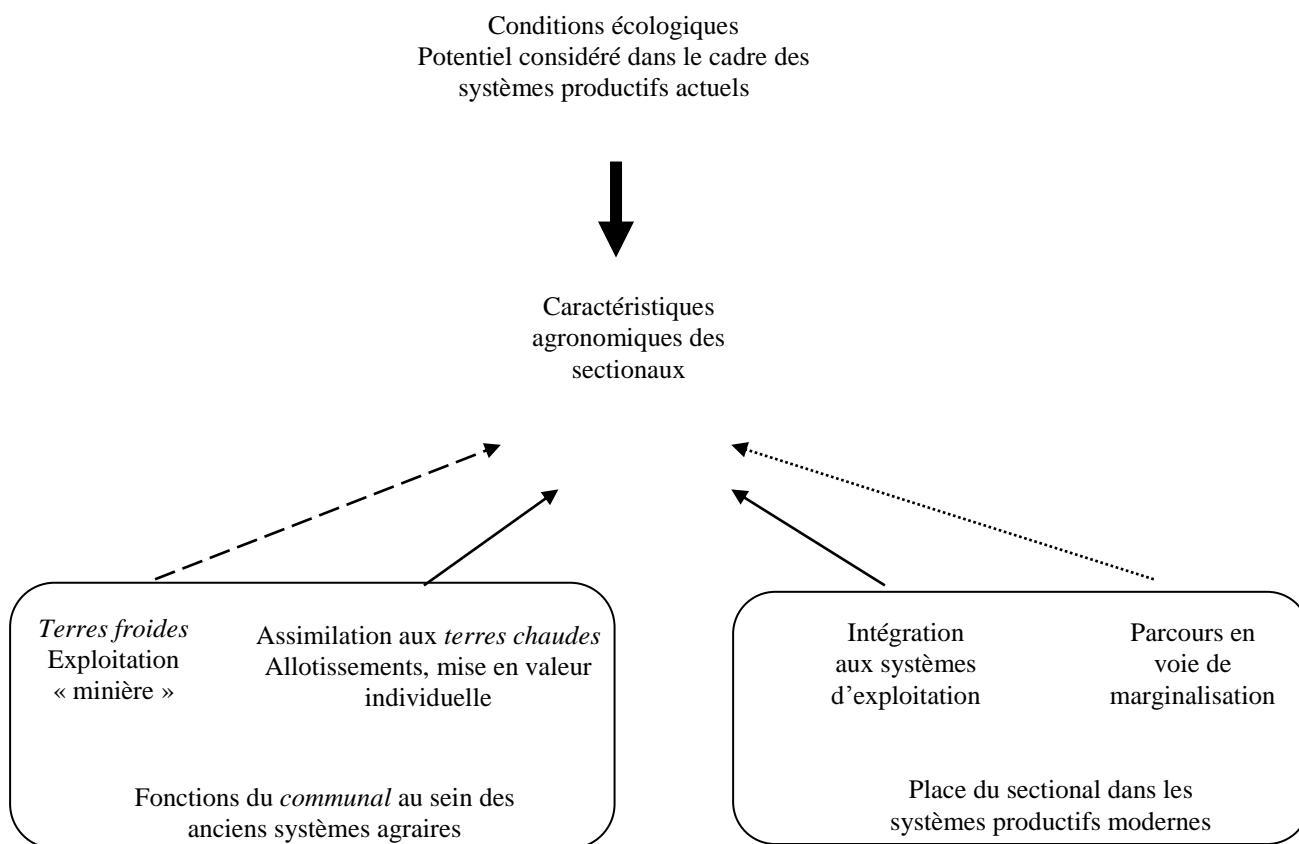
Conditions écologiques
Potentiel considéré dans le cadre des systèmes productifs actuels

Caractéristiques agronomiques des sectionaux

*Terres froides*
Exploitation « minière »

Assimilation aux *terres chaudes*
Allotissements, mise en valeur individuelle

Fonctions du *communal* au sein des anciens systèmes agraires

Intégration aux systèmes d'exploitation

Parcours en voie de marginalisation

Place du sectional dans les systèmes productifs modernes